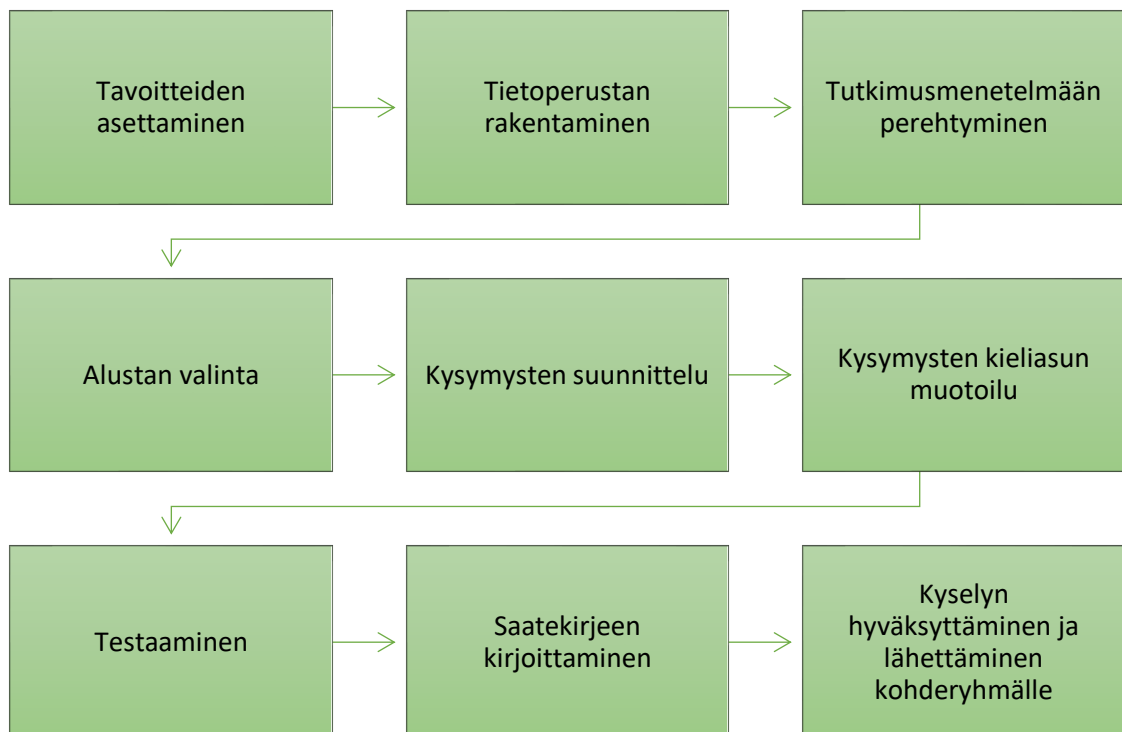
Tavoitteiden asettaminen

Tietoperustan rakentaminen

Tutkimusmenetelmään perehtyminen

Alustan valinta

Kysymysten suunnittelu

Kysymysten kieliasun muotoilu

Testaaminen

Saatekirjeen kirjoittaminen

Kyselyn hyväksyttäminen ja lähettäminen kohderyhmälle